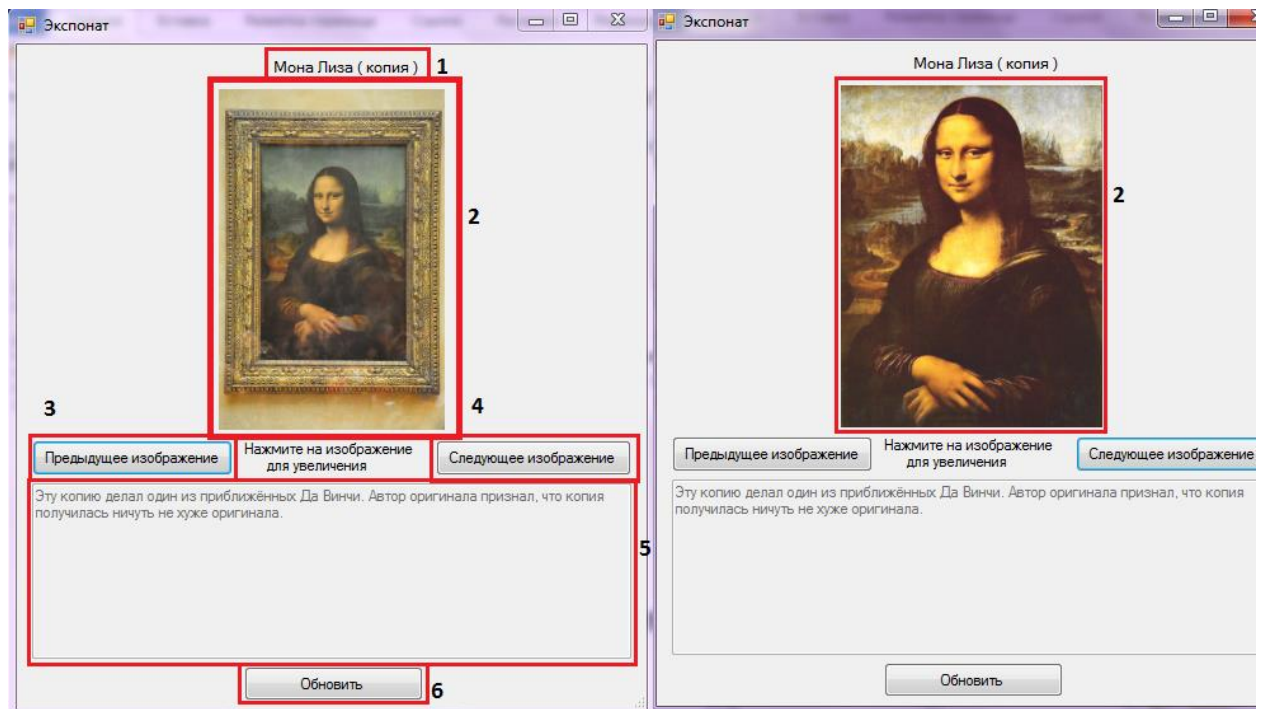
Экспонат

Мона Лиза ( копия ) 1

2

3

4

Предыдущее изображение

Нажмите на изображение для увеличения

Следующее изображение

Эту копию делал один из приближённых Да Винчи. Автор оригинала признал, что копия получилась ничуть не хуже оригинала.

5

Обновить 6

Экспонат

Мона Лиза ( копия )

2

Предыдущее изображение

Нажмите на изображение для увеличения

Следующее изображение

Эту копию делал один из приближённых Да Винчи. Автор оригинала признал, что копия получилась ничуть не хуже оригинала.

Обновить